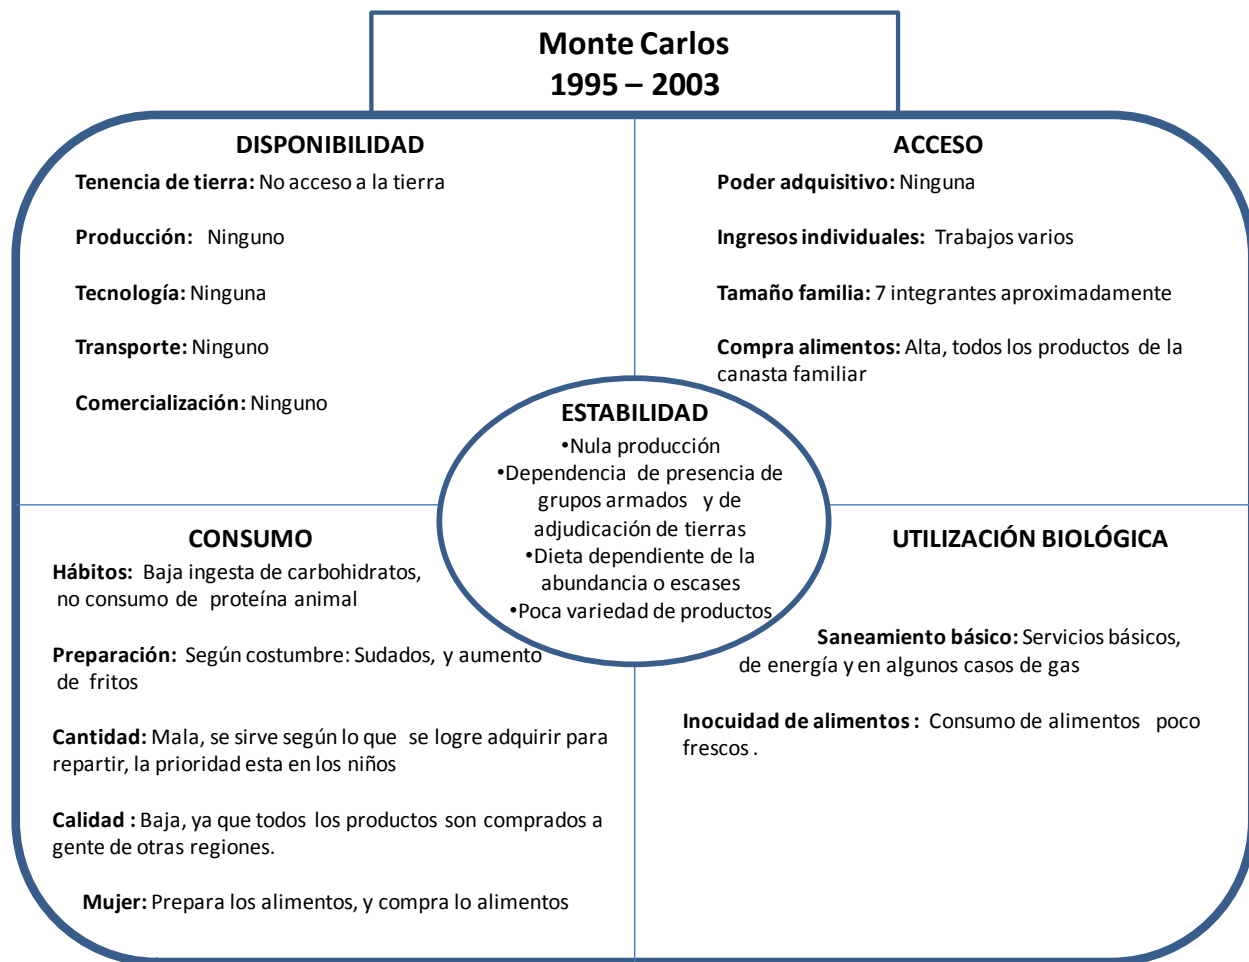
Monte Carlos
1995 – 2003

DISPONIBILIDAD

**Tenencia de tierra:** No acceso a la tierra

**Producción:** Ninguno

**Tecnología:** Ninguna

**Transporte:** Ninguno

**Comercialización:** Ninguno

ACCESO

**Poder adquisitivo:** Ninguna

**Ingresos individuales:** Trabajos varios

**Tamaño familia:** 7 integrantes aproximadamente

**Compra alimentos:** Alta, todos los productos de la canasta familiar

ESTABILIDAD
•Nula producción
•Dependencia de presencia de grupos armados y de adjudicación de tierras
•Dieta dependiente de la abundancia o escases
•Poca variedad de productos

CONSUMO

**Hábitos:** Baja ingesta de carbohidratos, no consumo de proteína animal

**Preparación:** Según costumbre: Sudados, y aumento de fritos

**Cantidad:** Mala, se sirve según lo que se logre adquirir para repartir, la prioridad esta en los niños

**Calidad :** Baja, ya que todos los productos son comprados a gente de otras regiones.

**Mujer:** Prepara los alimentos, y compra lo alimentos

UTILIZACIÓN BIOLÓGICA

**Saneamiento básico:** Servicios básicos, de energía y en algunos casos de gas

**Inocuidad de alimentos :** Consumo de alimentos poco frescos .